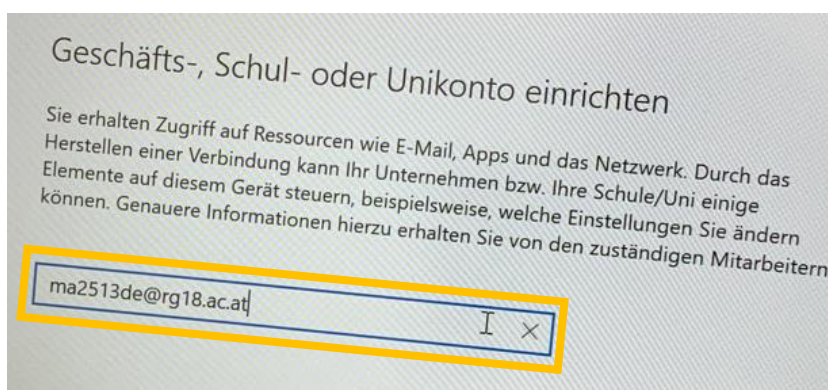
Geschäfts-, Schul- oder Unikonto einrichten

Sie erhalten Zugriff auf Ressourcen wie E-Mail, Apps und das Netzwerk. Durch das Herstellen einer Verbindung kann Ihr Unternehmen bzw. Ihre Schule/Uni einige Elemente auf diesem Gerät steuern, beispielsweise, welche Einstellungen Sie ändern können. Genauere Informationen hierzu erhalten Sie von den zuständigen Mitarbeitern

ma2513de@rg18.ac.at

×